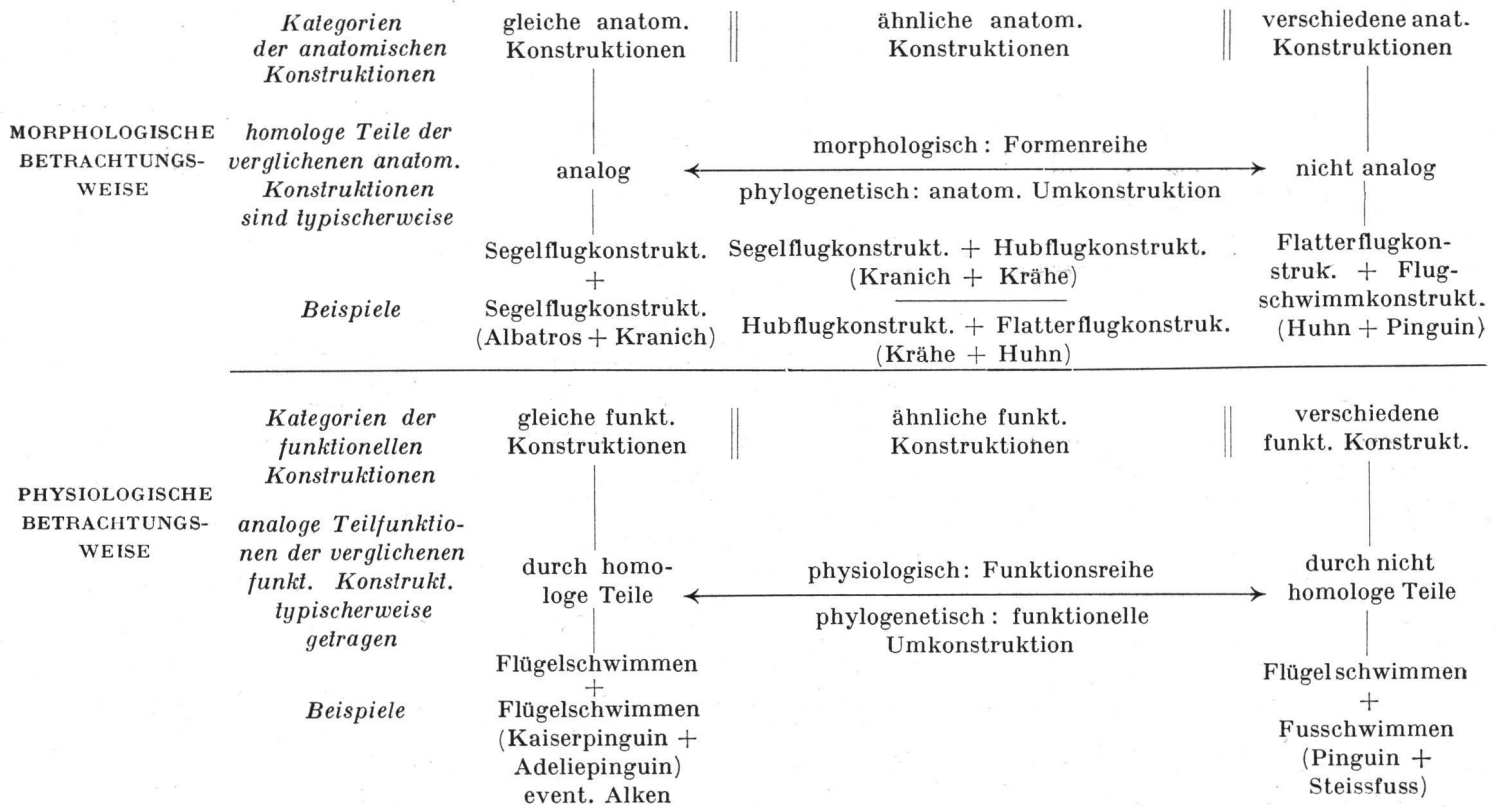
MORPHOLOGISCHE BETRACHTUNGSWEISE

*Kategorien der anatomischen Konstruktionen* — gleiche anatom. Konstruktionen || ähnliche anatom. Konstruktionen || verschiedene anat. Konstruktionen

*homologe Teile der verglichenen anatom. Konstruktionen sind typischerweise* — analog ⟷ nicht analog

morphologisch: Formenreihe

phylogenetisch: anatom. Umkonstruktion

*Beispiele*

Segelflugkonstrukt. + Segelflugkonstrukt. (Albatros + Kranich)

Segelflugkonstrukt. + Hubflugkonstrukt. (Kranich + Krähe)

Hubflugkonstrukt. + Flatterflugkonstruk. (Krähe + Huhn)

Flatterflugkonstruk. + Flugschwimmkonstrukt. (Huhn + Pinguin)

PHYSIOLOGISCHE BETRACHTUNGSWEISE

*Kategorien der funktionellen Konstruktionen* — gleiche funkt. Konstruktionen || ähnliche funkt. Konstruktionen || verschiedene funkt. Konstrukt.

*analoge Teilfunktionen der verglichenen funkt. Konstrukt. typischerweise getragen* — durch homologe Teile ⟷ durch nicht homologe Teile

physiologisch: Funktionsreihe

phylogenetisch: funktionelle Umkonstruktion

*Beispiele*

Flügelschwimmen + Flügelschwimmen (Kaiserpinguin + Adeliepinguin) event. Alken

Flügelschwimmen + Fusschwimmen (Pinguin + Steissfuss)